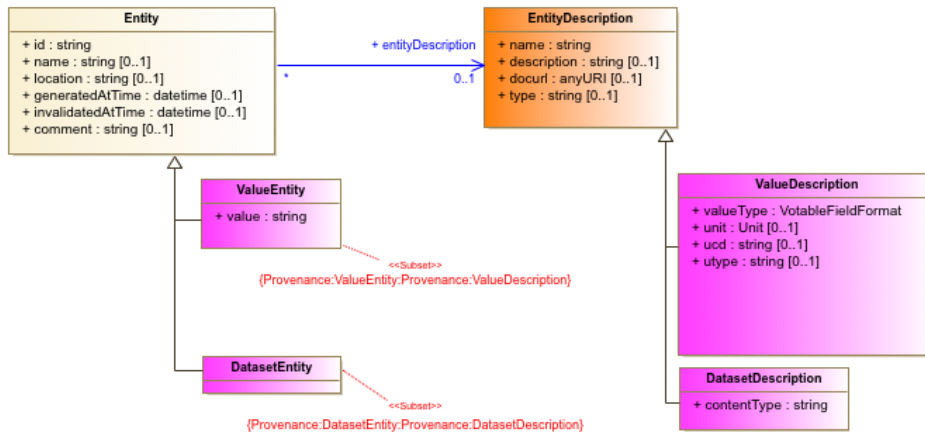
Entity

+ id : string
+ name : string [0..1]
+ location : string [0..1]
+ generatedAtTime : datetime [0..1]
+ invalidatedAtTime : datetime [0..1]
+ comment : string [0..1]

+ entityDescription

*

0..1

EntityDescription

+ name : string
+ description : string [0..1]
+ docurl : anyURI [0..1]
+ type : string [0..1]

ValueEntity

+ value : string

<<Subset>>
{Provenance:ValueEntity:Provenance:ValueDescription}

ValueDescription

+ valueType : VotableFieldFormat
+ unit : Unit [0..1]
+ ucd : string [0..1]
+ utype : string [0..1]

DatasetEntity

<<Subset>>
{Provenance:DatasetEntity:Provenance:DatasetDescription}

DatasetDescription

+ contentType : string